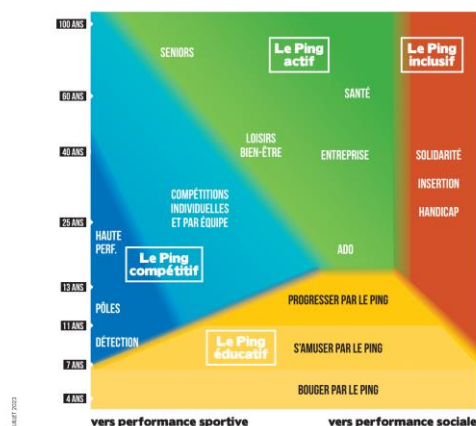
100 ANS
60 ANS
40 ANS
25 ANS
13 ANS
11 ANS
7 ANS
4 ANS

SENIORS

Le Ping actif

Le Ping inclusif

SANTÉ

LOISIRS BIEN-ÊTRE

ENTREPRISE

SOLIDARITÉ

INSERTION

HANDICAP

COMPÉTITIONS INDIVIDUELLES ET PAR ÉQUIPE

HAUTE PERF.

Le Ping compétitif

ADO

PÔLES

PROGRESSER PAR LE PING

DÉTECTION

Le Ping éducatif

S'AMUSER PAR LE PING

BOUGER PAR LE PING

vers performance sportive

vers performance sociale

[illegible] 2023